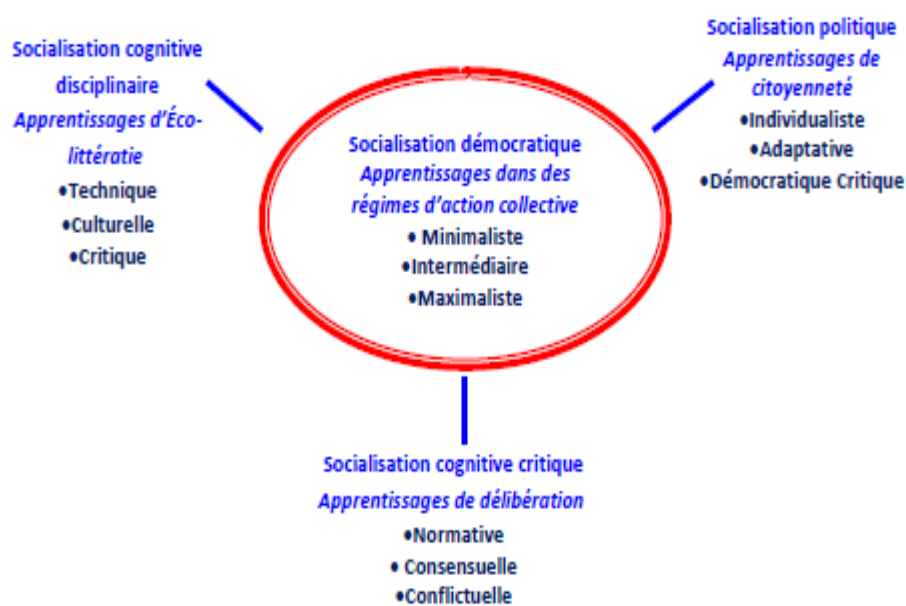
Socialisation cognitive disciplinaire
Apprentissages d'Éco-littératie
•Technique
•Culturelle
•Critique

Socialisation démocratique
Apprentissages dans des régimes d'action collective
• Minimaliste
•Intermédiaire
•Maximaliste

Socialisation politique
Apprentissages de citoyenneté
•Individualiste
•Adaptative
•Démocratique Critique

Socialisation cognitive critique
Apprentissages de délibération
•Normative
• Consensuelle
•Conflictuelle